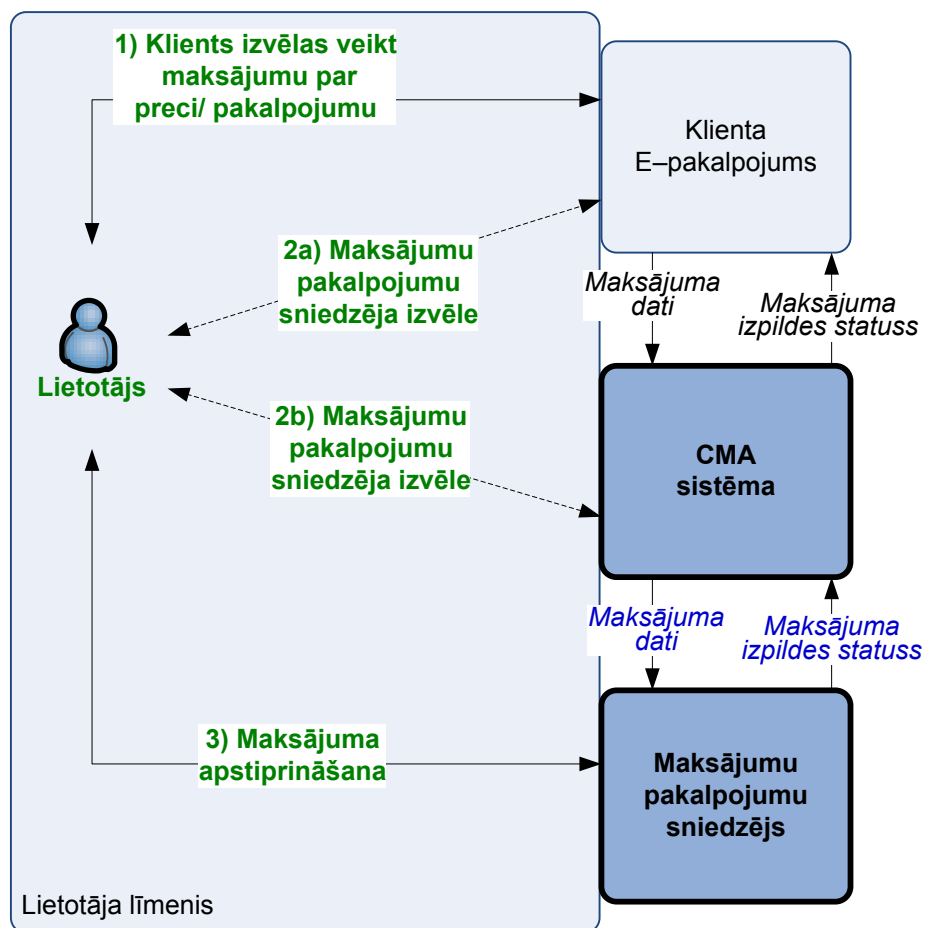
1) Klients izvēlas veikt maksājumu par preci/ pakalpojumu

Klienta E–pakalpojums

2a) Maksājumu pakalpojumu sniedzēja izvēle

Maksājuma dati

Maksājuma izpildes statuss

Lietotājs

2b) Maksājumu pakalpojumu sniedzēja izvēle

CMA sistēma

Maksājuma dati

Maksājuma izpildes statuss

3) Maksājuma apstiprināšana

Maksājumu pakalpojumu sniedzējs

Lietotāja līmenis